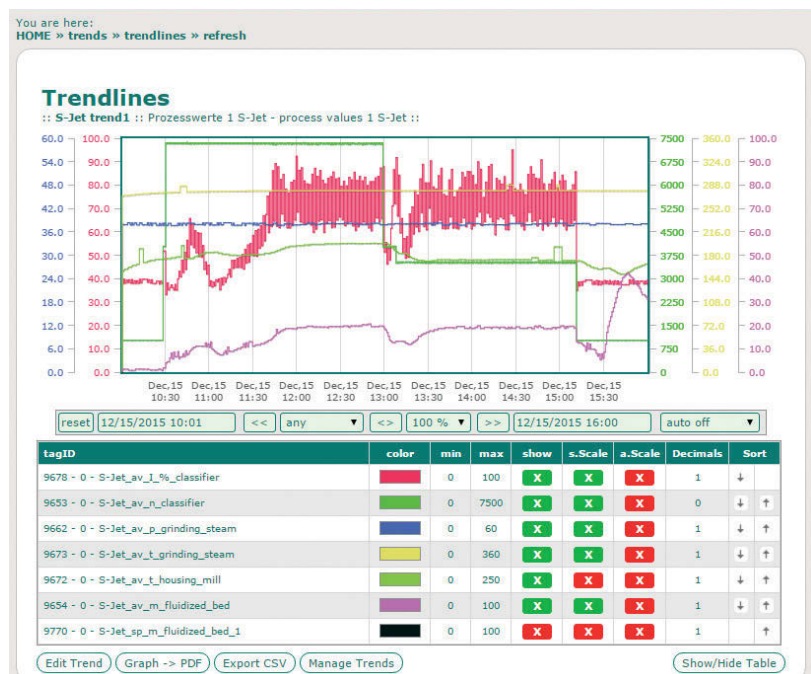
You are here:
HOME » trends » trendlines » refresh

Trendlines
:: S-Jet trend1 :: Prozesswerte 1 S-Jet - process values 1 S-Jet ::

60.0 54.0 48.0 42.0 36.0 30.0 24.0 18.0 12.0 6.0 0.0

100.0 90.0 80.0 70.0 60.0 50.0 40.0 30.0 20.0 10.0 0.0

7500 6750 6000 5250 4500 3750 3000 2250 1500 750 0

360.0 324.0 288.0 252.0 216.0 180.0 144.0 108.0 72.0 36.0 0.0

100.0 90.0 80.0 70.0 60.0 50.0 40.0 30.0 20.0 10.0 0.0

Dec,15 10:30 | Dec,15 11:00 | Dec,15 11:30 | Dec,15 12:00 | Dec,15 12:30 | Dec,15 13:00 | Dec,15 13:30 | Dec,15 14:00 | Dec,15 14:30 | Dec,15 15:00 | Dec,15 15:30

reset 12/15/2015 10:01 << any <> 100 % >> 12/15/2015 16:00 auto off

| tagID | color | min | max | show | s.Scale | a.Scale | Decimals | Sort |
|---|---|---|---|---|---|---|---|---|
| 9678 - 0 - S-Jet_av_I_%_classifier | | 0 | 100 | X | X | X | 1 | ↓ |
| 9653 - 0 - S-Jet_av_n_classifier | | 0 | 7500 | X | X | X | 0 | ↓ ↑ |
| 9662 - 0 - S-Jet_av_p_grinding_steam | | 0 | 60 | X | X | X | 1 | ↓ ↑ |
| 9673 - 0 - S-Jet_av_t_grinding_steam | | 0 | 360 | X | X | X | 1 | ↓ ↑ |
| 9672 - 0 - S-Jet_av_t_housing_mill | | 0 | 250 | X | X | X | 1 | ↓ ↑ |
| 9654 - 0 - S-Jet_av_m_fluidized_bed | | 0 | 100 | X | X | X | 1 | ↓ ↑ |
| 9770 - 0 - S-Jet_sp_m_fluidized_bed_1 | | 0 | 100 | X | X | X | 1 | ↑ |

Edit Trend | Graph -> PDF | Export CSV | Manage Trends | Show/Hide Table